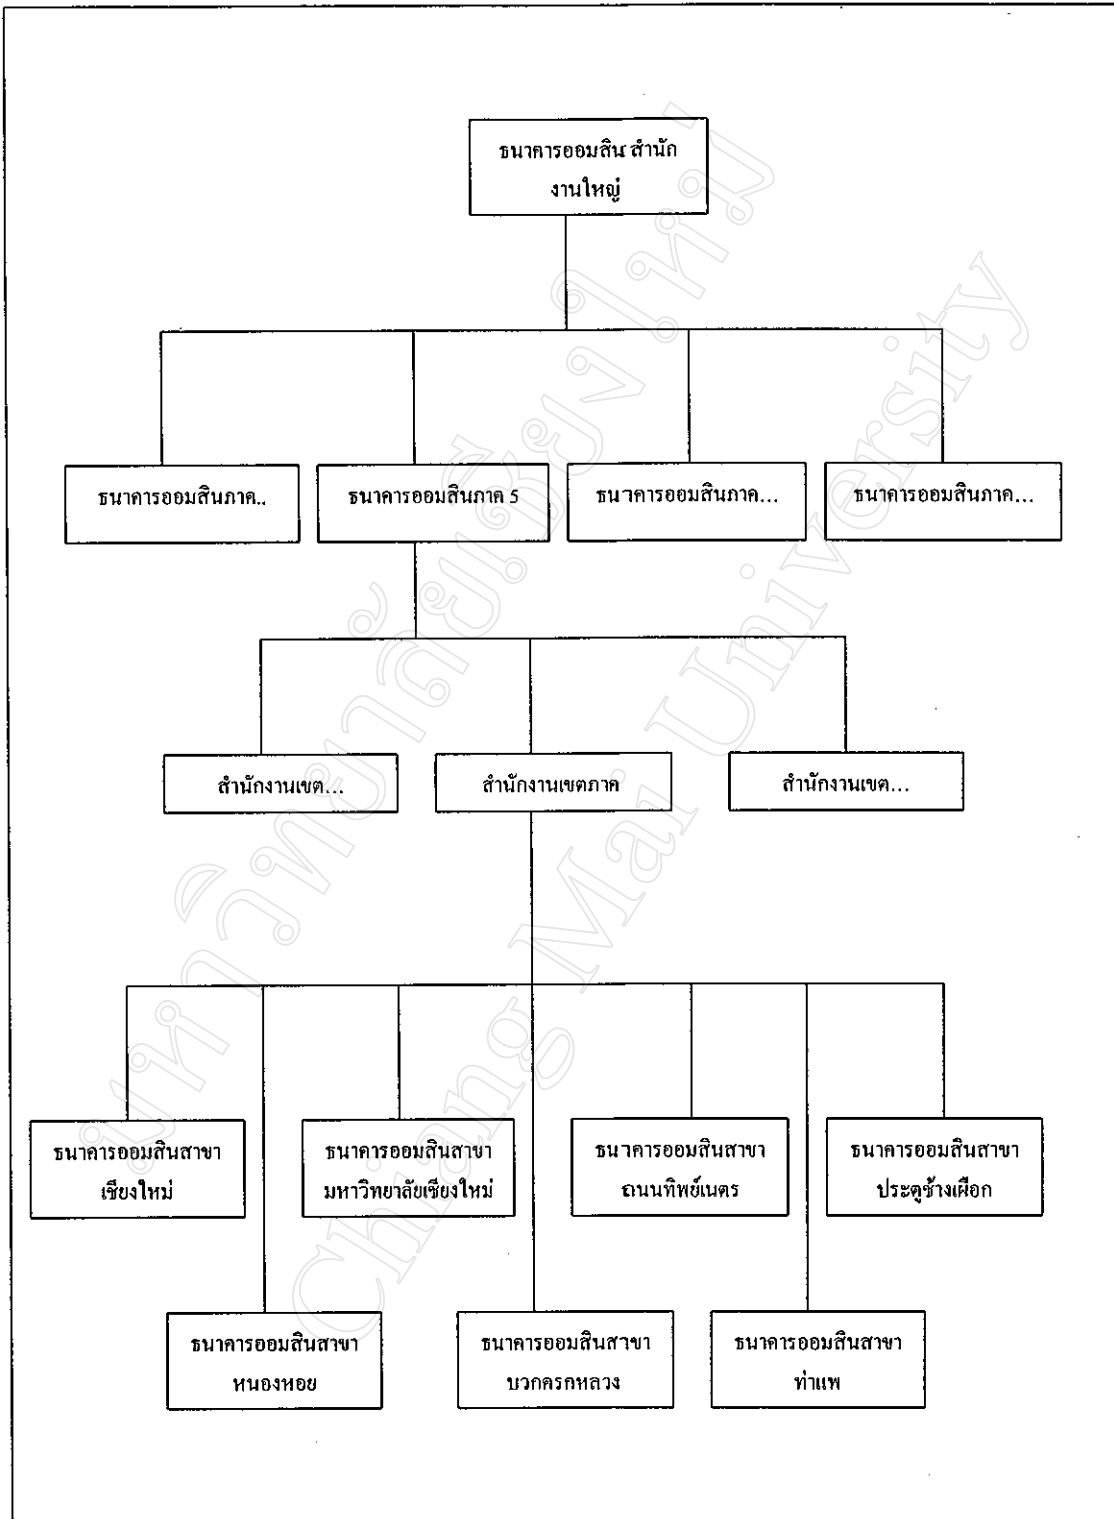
ธนาคารออมสิน สำนักงานใหญ่

ธนาคารออมสินภาค..

ธนาคารออมสินภาค 5

ธนาคารออมสินภาค...

ธนาคารออมสินภาค...

สำนักงานเขต...

สำนักงานเขตภาค

สำนักงานเขต...

ธนาคารออมสินสาขาเชียงใหม่

ธนาคารออมสินสาขามหาวิทยาลัยเชียงใหม่

ธนาคารออมสินสาขาถนนทิพย์เนตร

ธนาคารออมสินสาขาประตูช้างเผือก

ธนาคารออมสินสาขาหนองหอย

ธนาคารออมสินสาขาบวกครกหลวง

ธนาคารออมสินสาขาท่าแพ

มหาวิทยาลัยเชียงใหม่
Chiang Mai University